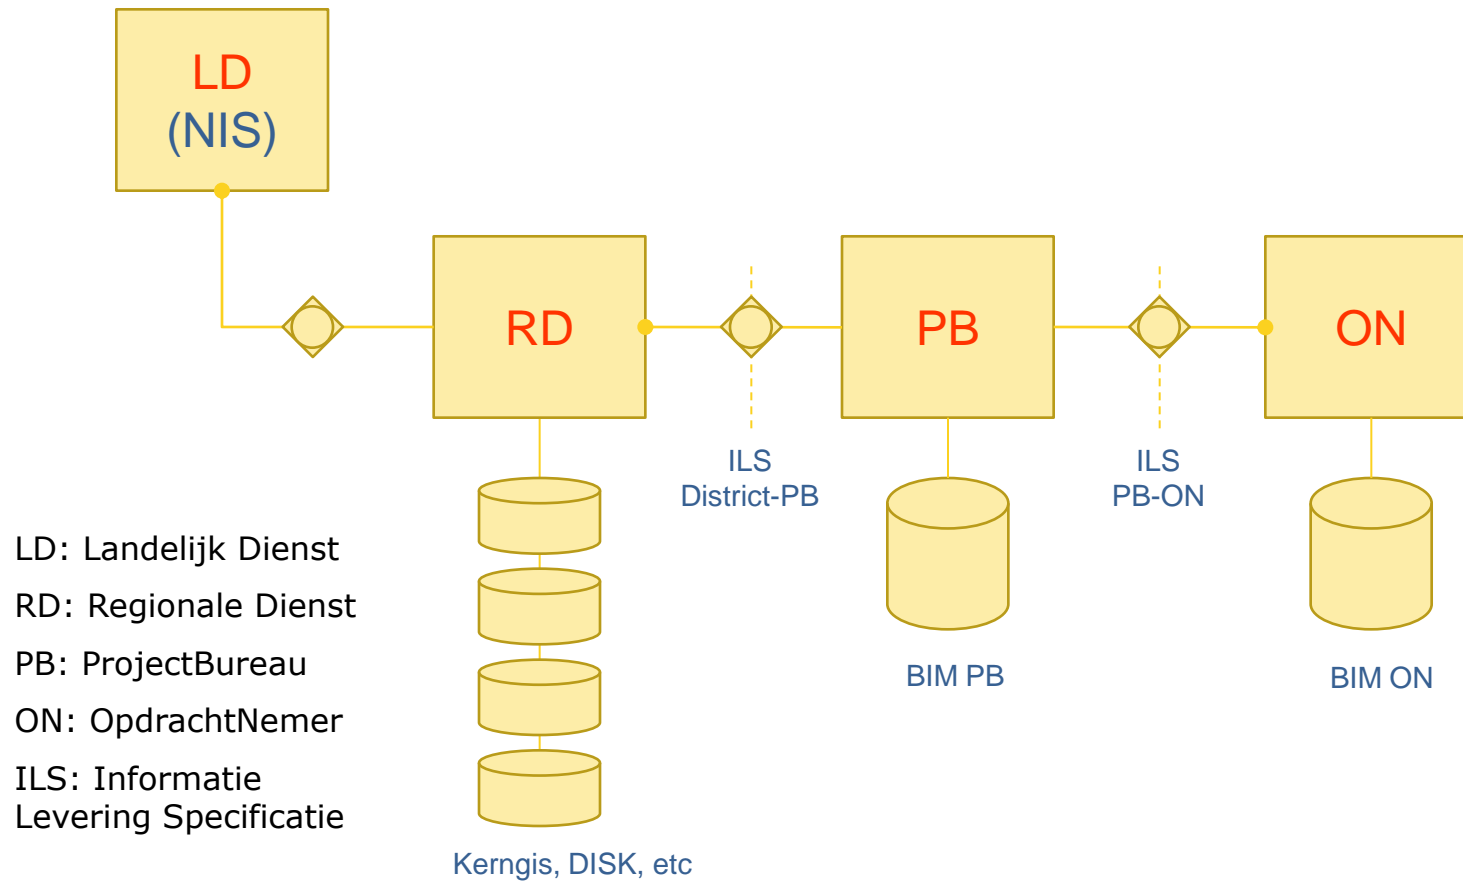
LD
(NIS)

RD

ILS
District-PB

PB

ILS
PB-ON

ON

LD: Landelijk Dienst

RD: Regionale Dienst

PB: ProjectBureau

ON: OpdrachtNemer

ILS: Informatie
Levering Specificatie

BIM PB

BIM ON

Kerngis, DISK, etc